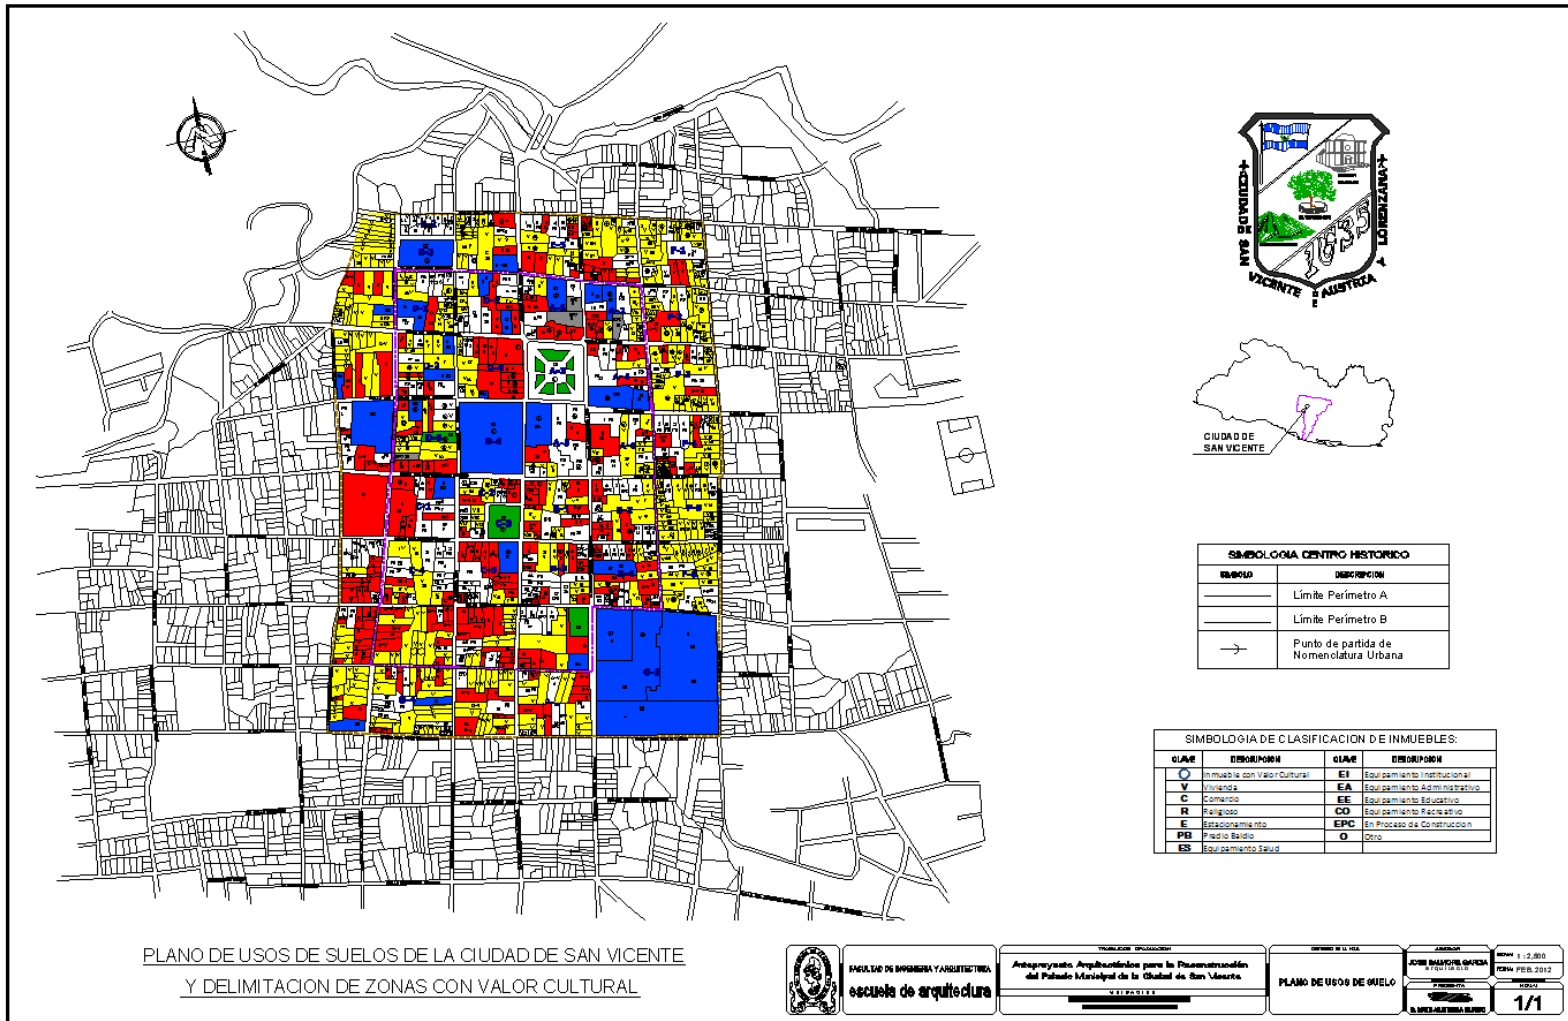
CIUDAD DE SAN VICENTE DE AUSTRIA Y LORENZANA
1635

CIUDAD DE SAN VICENTE

SIMBOLOGIA CENTRO HISTORICO

| SIMBOLO | DESCRIPCION |
|---|---|
| | Límite Perímetro A |
| | Límite Perímetro B |
| | Punto de partida de Nomenclatura Urbana |

SIMBOLOGIA DE CLASIFICACION DE INMUEBLES:

| CLAVE | DESCRIPCION | CLAVE | DESCRIPCION |
|---|---|---|---|
| ○ | Inmueble con Valor Cultural | EI | Equipamiento Institucional |
| V | Vivienda | EA | Equipamiento Administrativo |
| C | Comercio | EE | Equipamiento Educativo |
| R | Religioso | CO | Equipamiento Recreativo |
| E | Estacionamiento | EPC | En Proceso de Construccion |
| PB | Predio Baldio | O | Otro |
| ES | Equipamiento Salud | | |

PLANO DE USOS DE SUELOS DE LA CIUDAD DE SAN VICENTE
Y DELIMITACION DE ZONAS CON VALOR CULTURAL

FACULTAD DE INGENIERIA Y ARQUITECTURA
escuela de arquitectura

Anteproyecto Arquitectónico para la Reconstrucción del Palacio Municipal de la Ciudad de San Vicente

PLANO DE USOS DE SUELO

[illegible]
ARQUITECTO

ESCALA 1 : 2,500
FECHA FEB. 2012

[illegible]

HOJA
1/1